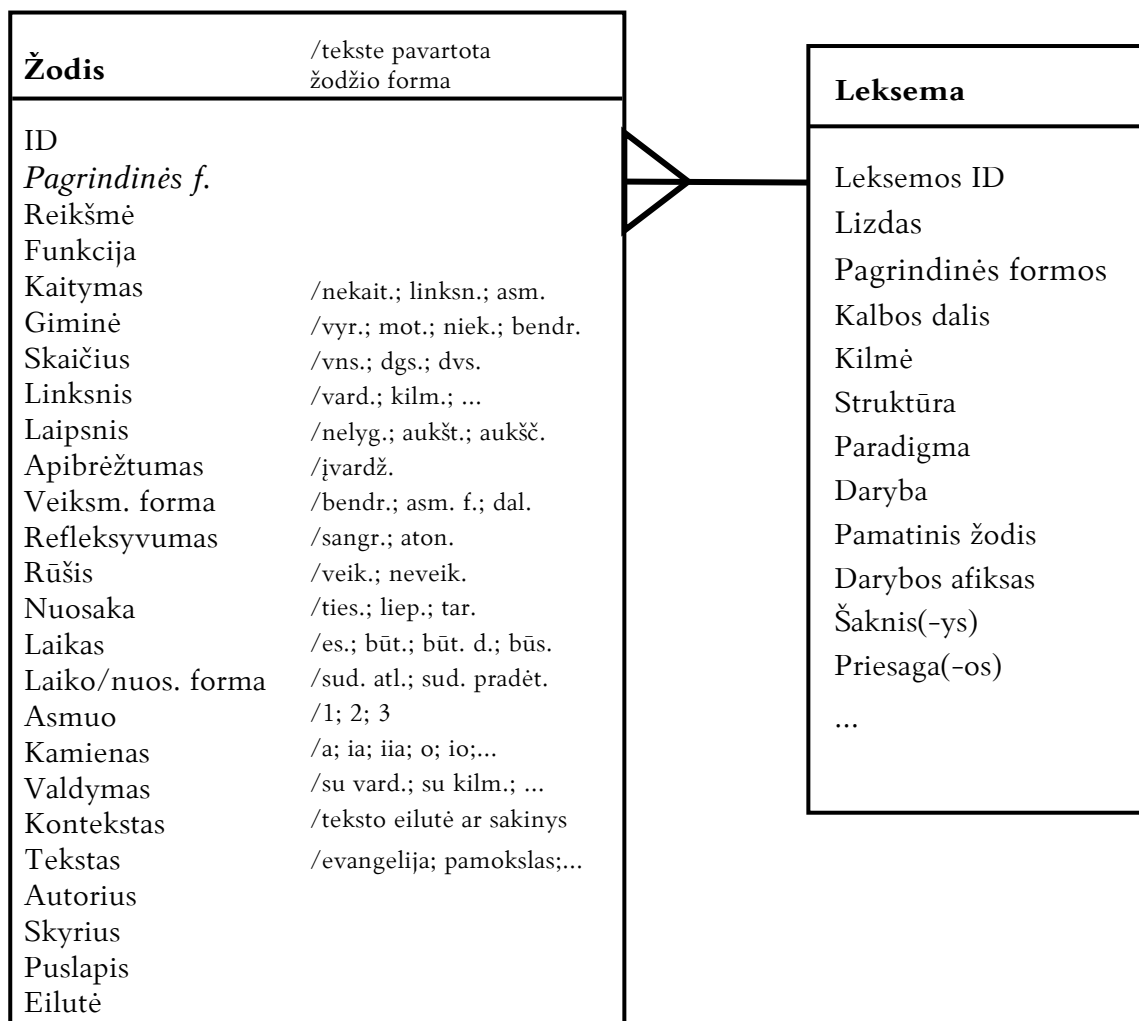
Žodis /tekste pavartota žodžio forma

ID
Pagrindinės f.
Reikšmė
Funkcija
Kaitymas /nekait.; linksn.; asm.
Giminė /vyr.; mot.; niek.; bendr.
Skaičius /vns.; dgs.; dvs.
Linksnis /vard.; kilm.; ...
Laipsnis /nelyg.; aukšt.; aukšč.
Apibrėžtumas /įvardž.
Veiksm. forma /bendr.; asm. f.; dal.
Refleksyvumas /sangr.; aton.
Rūšis /veik.; neveik.
Nuosaka /ties.; liep.; tar.
Laikas /es.; būt.; būt. d.; būs.
Laiko/nuos. forma /sud. atl.; sud. pradėt.
Asmuo /1; 2; 3
Kamienas /a; ia; iia; o; io;...
Valdymas /su vard.; su kilm.; ...
Kontekstas /teksto eilutė ar sakinys
Tekstas /evangelija; pamokslas;...
Autorius
Skyrius
Puslapis
Eilutė

Leksema

Leksemos ID
Lizdas
Pagrindinės formos
Kalbos dalis
Kilmė
Struktūra
Paradigma
Daryba
Pamatinis žodis
Darybos afiksas
Šaknis(-ys)
Priesaga(-os)
...